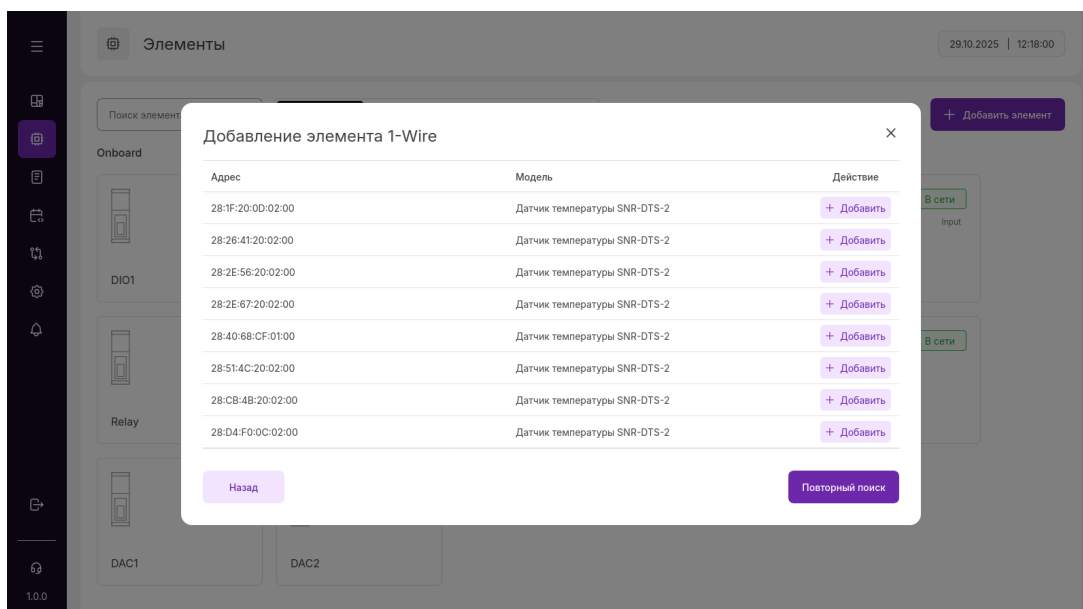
Элементы

29.10.2025 | 12:18:00

Поиск элемент

+ Добавить элемент

Onboard

DIO1

В сети

Input

Relay

В сети

DAC1

DAC2

Добавление элемента 1-Wire

×

| Адрес | Модель | Действие |
|---|---|---|
| 28:1F:20:0D:02:00 | Датчик температуры SNR-DTS-2 | + Добавить |
| 28:26:41:20:02:00 | Датчик температуры SNR-DTS-2 | + Добавить |
| 28:2E:56:20:02:00 | Датчик температуры SNR-DTS-2 | + Добавить |
| 28:2E:67:20:02:00 | Датчик температуры SNR-DTS-2 | + Добавить |
| 28:40:68:CF:01:00 | Датчик температуры SNR-DTS-2 | + Добавить |
| 28:51:4C:20:02:00 | Датчик температуры SNR-DTS-2 | + Добавить |
| 28:CB:4B:20:02:00 | Датчик температуры SNR-DTS-2 | + Добавить |
| 28:D4:F0:0C:02:00 | Датчик температуры SNR-DTS-2 | + Добавить |

Назад

Повторный поиск

1.0.0